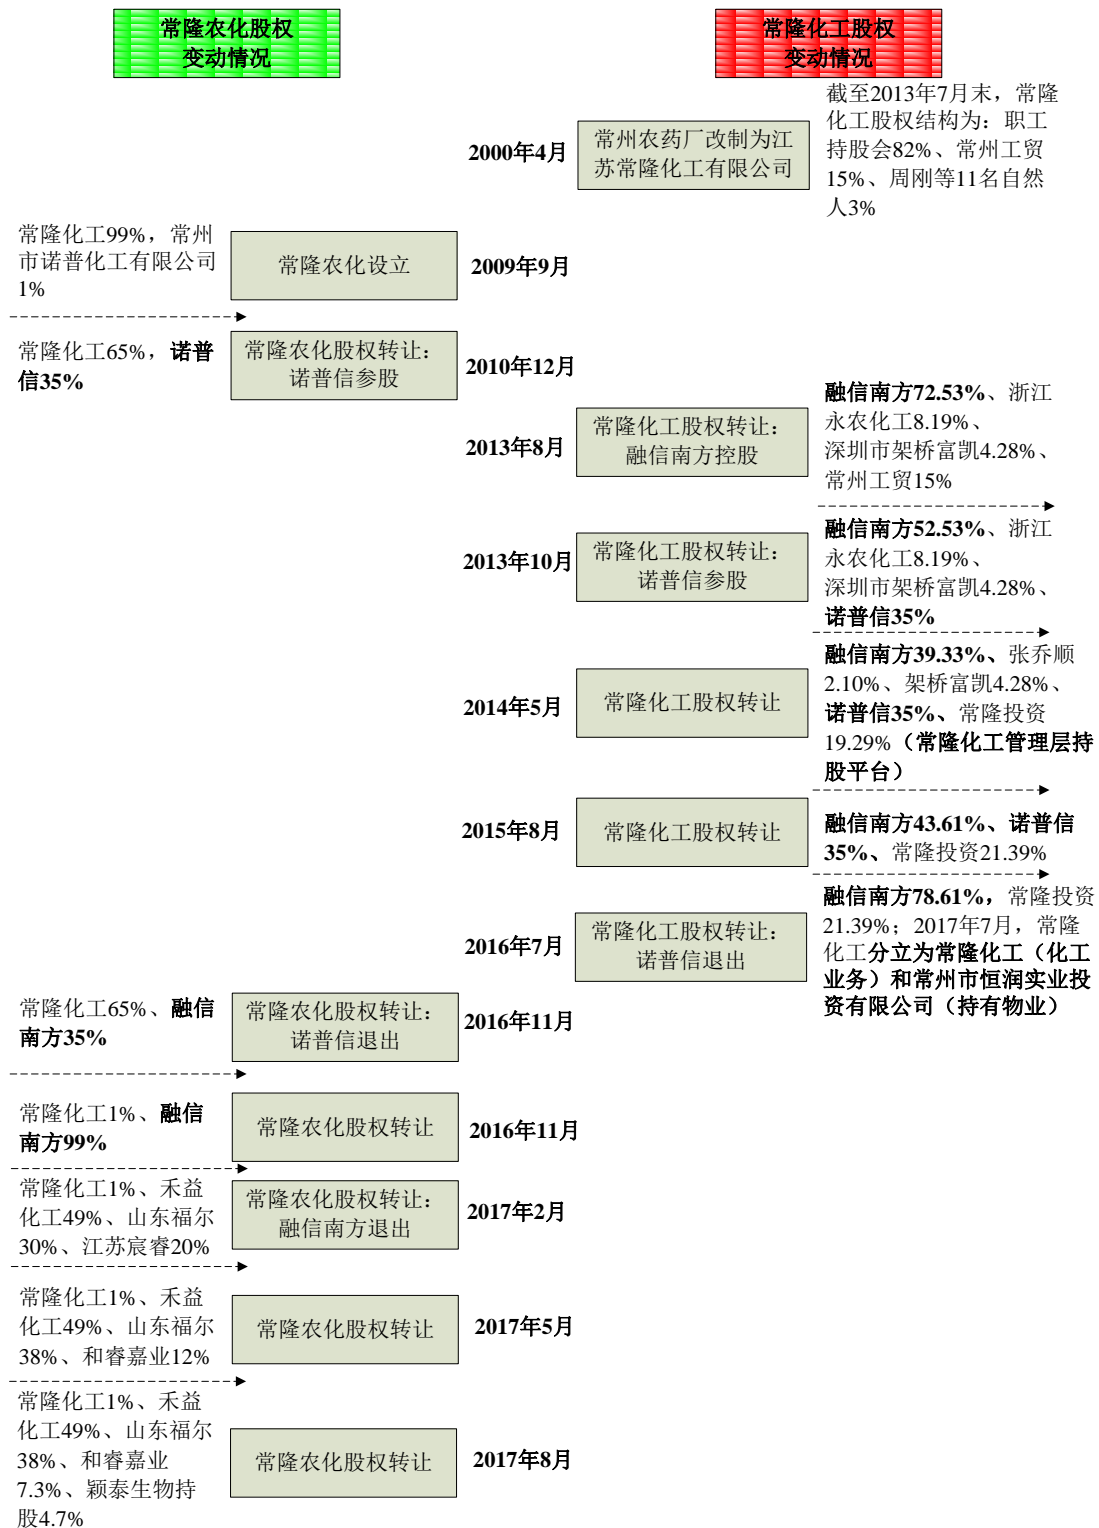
常隆农化股权变动情况

常隆化工股权变动情况

2000年4月

常州农药厂改制为江苏常隆化工有限公司

截至2013年7月末，常隆化工股权结构为：职工持股会82%、常州工贸15%、周刚等11名自然人3%

常隆化工99%，常州市诺普化工有限公司1%

常隆农化设立

2009年9月

常隆化工65%，诺普信35%

常隆农化股权转让：诺普信参股

2010年12月

2013年8月

常隆化工股权转让：融信南方控股

融信南方72.53%、浙江永农化工8.19%、深圳市架桥富凯4.28%、常州工贸15%

2013年10月

常隆化工股权转让：诺普信参股

融信南方52.53%、浙江永农化工8.19%、深圳市架桥富凯4.28%、诺普信35%

2014年5月

常隆化工股权转让

融信南方39.33%、张乔顺2.10%、架桥富凯4.28%、诺普信35%、常隆投资19.29%（常隆化工管理层持股平台）

2015年8月

常隆化工股权转让

融信南方43.61%、诺普信35%、常隆投资21.39%

2016年7月

常隆化工股权转让：诺普信退出

融信南方78.61%，常隆投资21.39%；2017年7月，常隆化工分立为常隆化工（化工业务）和常州市恒润实业投资有限公司（持有物业）

常隆化工65%、融信南方35%

常隆农化股权转让：诺普信退出

2016年11月

常隆化工1%、融信南方99%

常隆农化股权转让

2016年11月

常隆化工1%、禾益化工49%、山东福尔30%、江苏宸睿20%

常隆农化股权转让：融信南方退出

2017年2月

常隆化工1%、禾益化工49%、山东福尔38%、和睿嘉业12%

常隆农化股权转让

2017年5月

常隆化工1%、禾益化工49%、山东福尔38%、和睿嘉业7.3%、颖泰生物持股4.7%

常隆农化股权转让

2017年8月